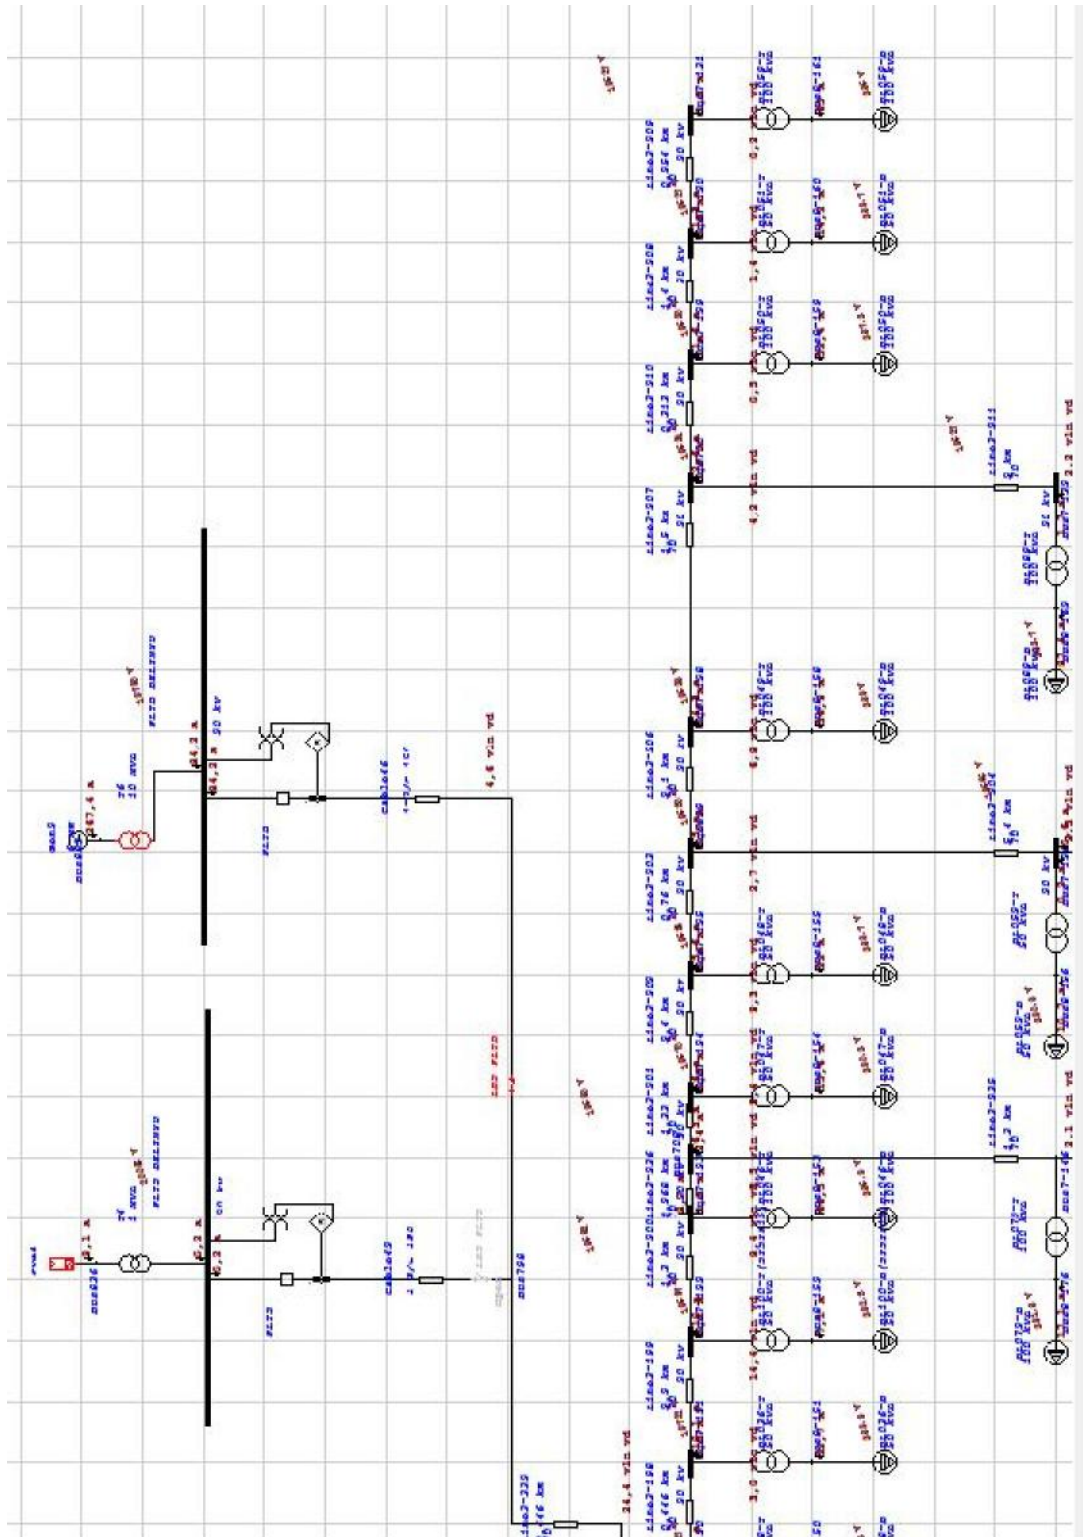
pv
TR
1 MVA
FLTB DELTNVD
6,2 A
20 kV
FLTB
cable
1 R/- 150
bus
line3-209
0,264 km
20 kV
line3-208
20 kV
line3-210
0,213 km
20 kV
line3-207
21 kV
line3-211
21 kV
line3-206
20 kV
line3-203
0,76 km
20 kV
line3-202
20 kV
line3-201
line3-226
line3-200
20 kV
line3-199
20 kV
line3-198
20 kV
line3-225
1,2 km
line3-220
TR
10 MVA
FLTB DELTNVD
84,2 A
20 kV
FLTB
cable
4,6 vin vd
24,4 vin vd
6,2 vin vd
2,7 vin vd
2,1 vin vd
2,2 vin vd
100 kVA
50 kVA